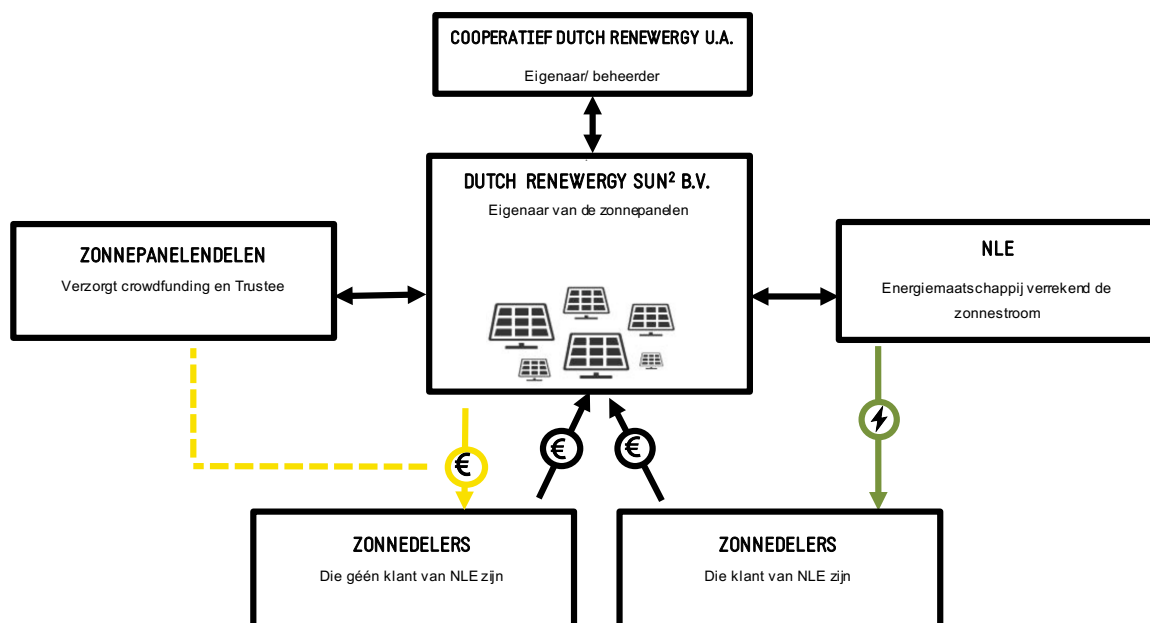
COOPERATIEF DUTCH RENEWERGY U.A.

Eigenaar/ beheerder

DUTCH RENEWERGY SUN² B.V.

Eigenaar van de zonnepanelen

ZONNEPANELENDELEN

Verzorgt crowdfunding en Trustee

NLE

Energiemaatschappij verrekend de zonnestroom

€

€

€

ZONNEDELERS

Die géén klant van NLE zijn

ZONNEDELERS

Die klant van NLE zijn